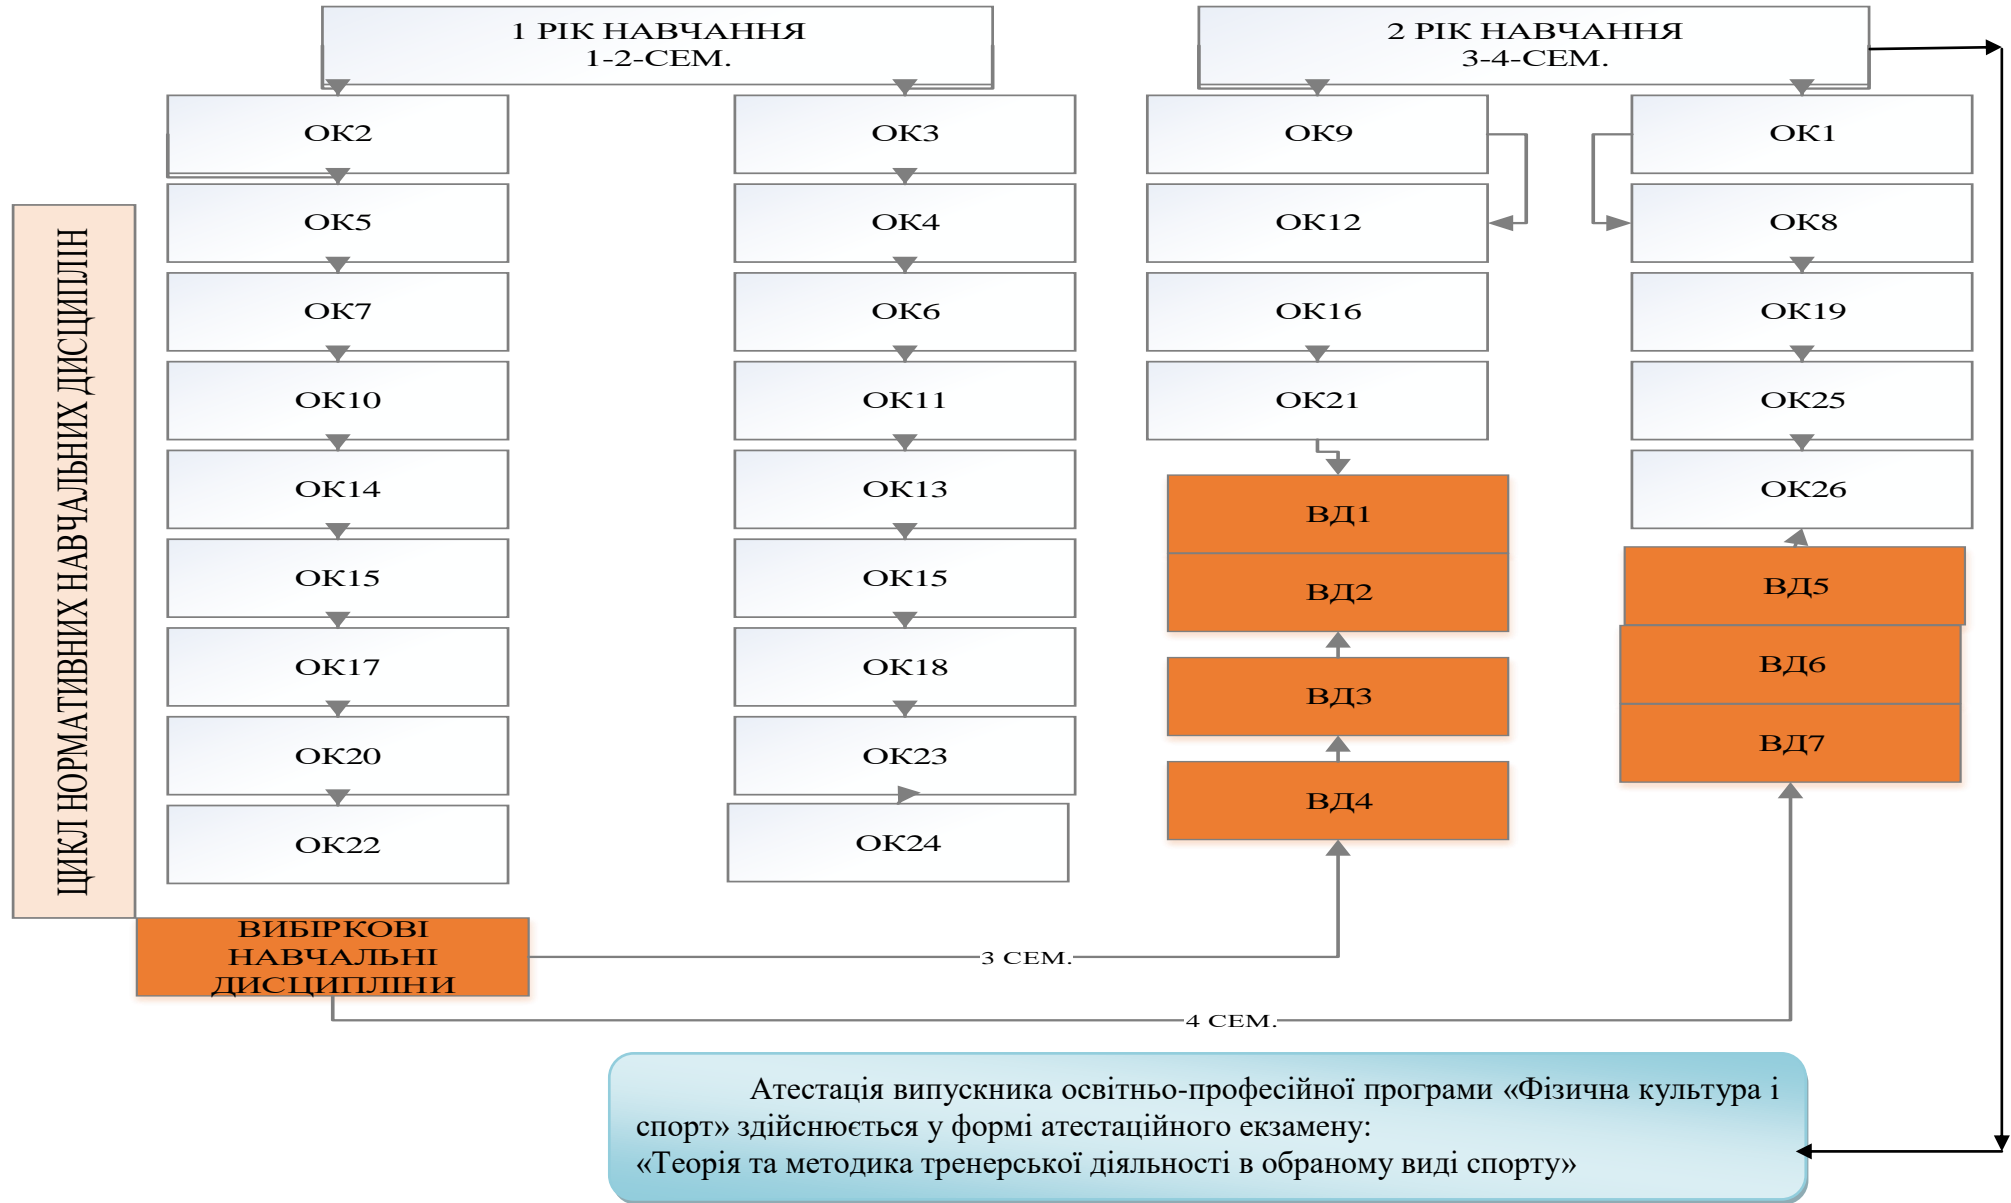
1 РІК НАВЧАННЯ
1-2-СЕМ.

2 РІК НАВЧАННЯ
3-4-СЕМ.

ЦИКЛ НОРМАТИВНИХ НАВЧАЛЬНИХ ДИСЦИПЛІН

ОК2
ОК5
ОК7
ОК10
ОК14
ОК15
ОК17
ОК20
ОК22

ОК3
ОК4
ОК6
ОК11
ОК13
ОК15
ОК18
ОК23
ОК24

ОК9
ОК12
ОК16
ОК21
ВД1
ВД2
ВД3
ВД4

ОК1
ОК8
ОК19
ОК25
ОК26
ВД5
ВД6
ВД7

ВИБІРКОВІ НАВЧАЛЬНІ ДИСЦИПЛІНИ

3 СЕМ.

4 СЕМ.

Атестація випускника освітньо-професійної програми «Фізична культура і спорт» здійснюється у формі атестаційного екзамену:
«Теорія та методика тренерської діяльності в обраному виді спорту»